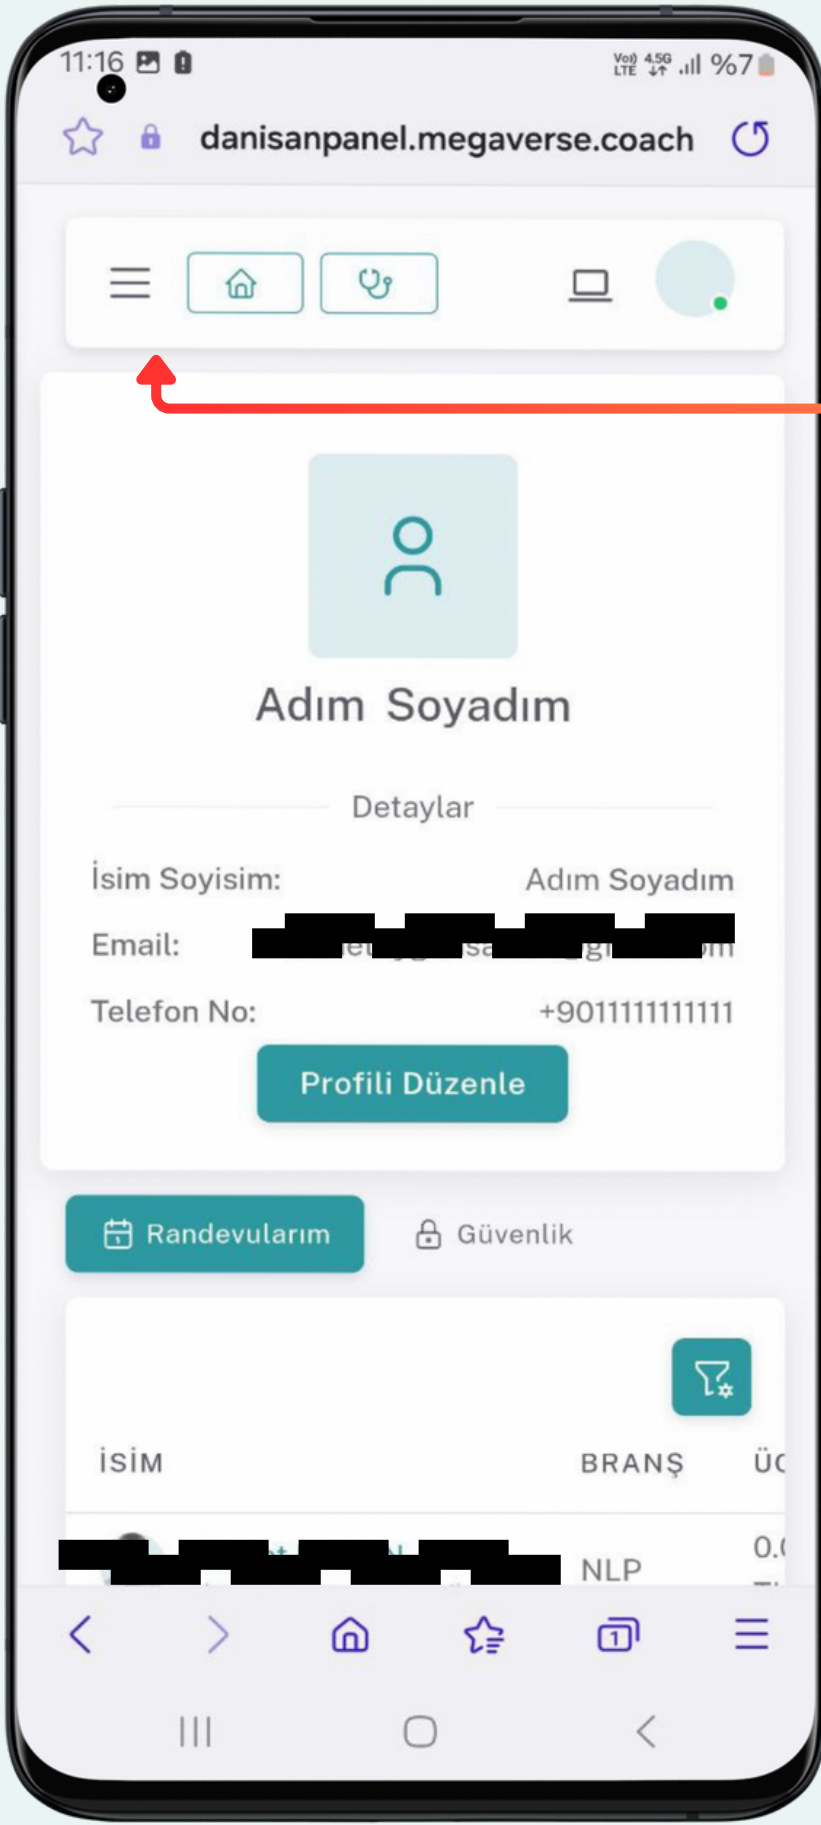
11:16

Vo) LTE 4.5G %7

danisanpanel.megaverse.coach

Adım Soyadım

Detaylar

İsim Soyisim: Adım Soyadım

Email: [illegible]

Telefon No: +9011111111111

Profili Düzenle

Randevularım

Güvenlik

İSİM BRANŞ ÜC

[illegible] NLP 0.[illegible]